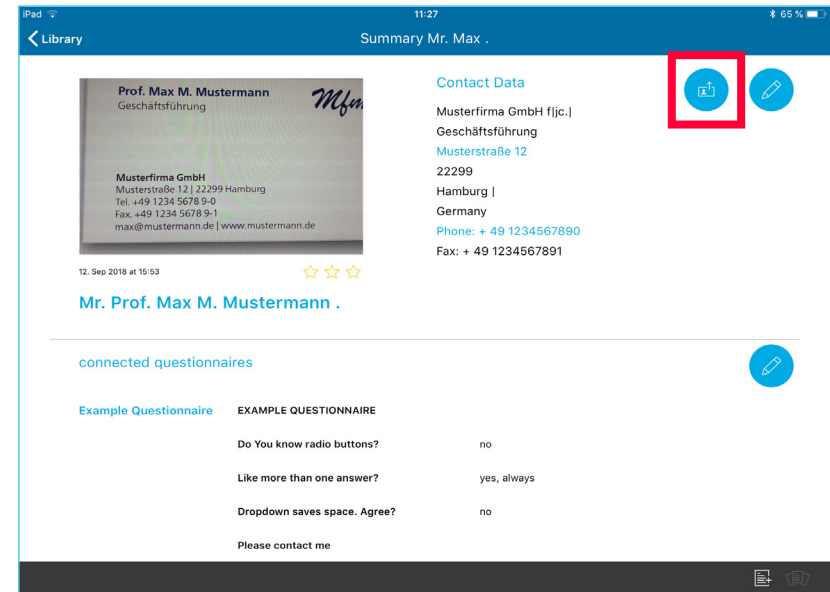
iPad
11:27
65 %
Library
Summary Mr. Max .

Prof. Max M. Mustermann
Geschäftsführung
Mfm
Musterfirma GmbH
Musterstraße 12 | 22299 Hamburg
Tel. +49 1234 5678 9-0
Fax. +49 1234 5678 9-1
max@mustermann.de | www.mustermann.de

12. Sep 2018 at 15:53

Mr. Prof. Max M. Mustermann .

Contact Data
Musterfirma GmbH f|jc.|
Geschäftsführung
Musterstraße 12
22299
Hamburg |
Germany
Phone: + 49 1234567890
Fax: + 49 1234567891

connected questionnaires

| Example Questionnaire | EXAMPLE QUESTIONNAIRE | |
|---|---|---|
| | Do You know radio buttons? | no |
| | Like more than one answer? | yes, always |
| | Dropdown saves space. Agree? | no |
| | Please contact me | |